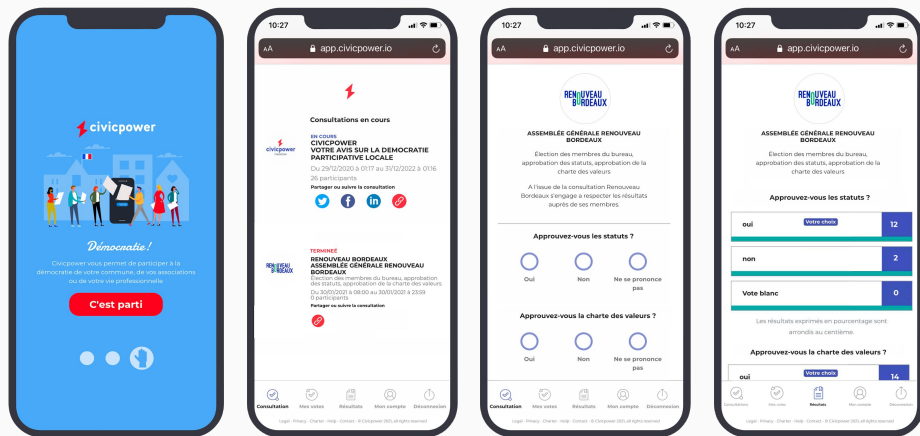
civicpower

Démocratie !

Civicpower vous permet de participer à la démocratie de votre commune, de vos associations ou de votre vie professionnelle

C'est parti

10:27

AA app.civicpower.io

Consultations en cours

civicpower

EN COURS
CIVICPOWER
VOTRE AVIS SUR LA DEMOCRATIE PARTICIPATIVE LOCALE

Du 29/12/2020 à 01:17 au 31/12/2022 à 01:16
26 participants

Partager ou suivre la consultation

TERMINÉE
RENOUVEAU BORDEAUX
ASSEMBLÉE GÉNÉRALE RENOUVEAU BORDEAUX

Election des membres du bureau, approbation des statuts, approbation de la charte des valeurs
Du 30/01/2021 à 08:00 au 30/01/2021 à 23:59
0 participants

Partager ou suivre la consultation

Consultation Mes votes Résultats Mon compte Déconnexion

Légal - Privacy - Charter - Help - Contact - © Civicpower 2021 all rights reserved

10:27

AA app.civicpower.io

RENOUVEAU BORDEAUX

ASSEMBLÉE GÉNÉRALE RENOUVEAU BORDEAUX

Élection des membres du bureau, approbation des statuts, approbation de la charte des valeurs

A l'issue de la consultation Renouveau Bordeaux s'engage à respecter les résultats auprès de ses membres.

Approuvez-vous les statuts ?

Oui Non Ne se prononce pas

Approuvez-vous la charte des valeurs ?

Oui Non Ne se prononce pas

Consultation Mes votes Résultats Mon compte Déconnexion

Légal - Privacy - Charter - Help - Contact - © Civicpower 2021 all rights reserved

10:27

AA app.civicpower.io

RENOUVEAU BORDEAUX

ASSEMBLÉE GÉNÉRALE RENOUVEAU BORDEAUX

Élection des membres du bureau, approbation des statuts, approbation de la charte des valeurs

Approuvez-vous les statuts ?

| | |
|---|---|
| oui Votre choix | 12 |
| non | 2 |
| Vote blanc | 0 |

Les résultats exprimés en pourcentage sont arrondis au centième.

Approuvez-vous la charte des valeurs ?

| | |
|---|---|
| oui Votre choix | 14 |

Consultations Mes votes Résultats Mon compte Déconnexion

Légal - Privacy - Charter - Help - Contact - © Civicpower 2021 all rights reserved